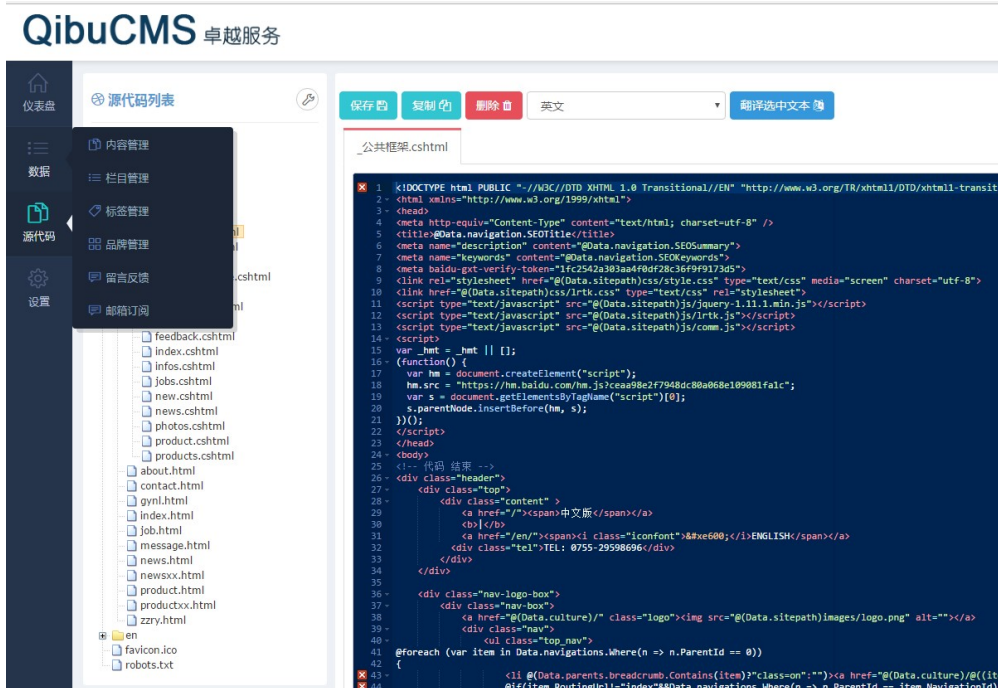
QibuCMS 卓越服务

仪表盘
数据
源代码
设置

源代码列表

内容管理
栏目管理
标签管理
品牌管理
留言反馈
邮箱订阅

.cshtml
ml
feedback.cshtml
index.cshtml
infos.cshtml
jobs.cshtml
new.cshtml
news.cshtml
photos.cshtml
product.cshtml
products.cshtml
about.html
contact.html
gynl.html
index.html
job.html
message.html
news.html
newsxx.html
product.html
productxx.html
zzry.html
en
favicon.ico
robots.txt

保存 复制 删除 英文 翻译选中文本

_公共框架.cshtml

1 <!DOCTYPE html PUBLIC "-//W3C//DTD XHTML 1.0 Transitional//EN" "http://www.w3.org/TR/xhtml1/DTD/xhtml1-transit
2 <html xmlns="http://www.w3.org/1999/xhtml">
3 <head>
4 <meta http-equiv="Content-Type" content="text/html; charset=utf-8" />
5 <title>@Data.navigation.SEOTitle</title>
6 <meta name="description" content="@Data.navigation.SEOSummary">
7 <meta name="keywords" content="@Data.navigation.SEOKeywords">
8 <meta baidu-gxt-verify-token="1fc2542a303aa4f0df28c36f9f9173d5">
9 <link rel="stylesheet" href="@(Data.sitepath)css/style.css" type="text/css" media="screen" charset="utf-8">
10 <link href="@(Data.sitepath)css/lrtk.css" type="text/css" rel="stylesheet">
11 <script type="text/javascript" src="@(Data.sitepath)js/jquery-1.11.1.min.js"></script>
12 <script type="text/javascript" src="@(Data.sitepath)js/lrtk.js"></script>
13 <script type="text/javascript" src="@(Data.sitepath)js/comm.js"></script>
14 <script>
15 var _hmt = _hmt || [];
16 (function() {
17 var hm = document.createElement("script");
18 hm.src = "https://hm.baidu.com/hm.js?ceaa98e2f7948dc80a068e109081fa1c";
19 var s = document.getElementsByTagName("script")[0];
20 s.parentNode.insertBefore(hm, s);
21 })();
22 </script>
23 </head>
24 <body>
25 <!-- 代码 结束 -->
26 <div class="header">
27 <div class="top">
28 <div class="content" >
29 <a href="/"><span>中文版</span></a>
30 <b>|</b>
31 <a href="/en/"><span><i class="iconfont">&#xe600;</i>ENGLISH</span></a>
32 <div class="tel">TEL: 0755-29598696</div>
33 </div>
34 </div>
35
36 <div class="nav-logo-box">
37 <div class="nav-box">
38 <a href="@(Data.culture)/" class="logo"><img src="@(Data.sitepath)images/logo.png" alt=""></a>
39 <div class="nav">
40 <ul class="top_nav">
41 @foreach (var item in Data.navigations.Where(n => n.ParentId == 0))
42 {
43 <li @(Data.parents.breadcrumb.Contains(item)?"class=on":"")><a href="@(Data.culture)/@((it
44 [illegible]